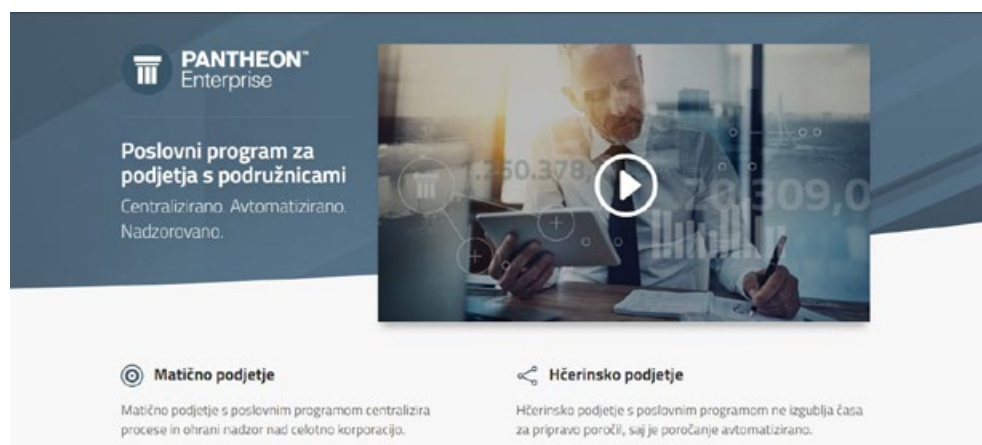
PANTHEON™
Enterprise

Poslovni program za podjetja s podružnicami
Centralizirano. Avtomatizirano. Nadzorovano.

250.378
309,0

Matično podjetje
Matično podjetje s poslovnim programom centralizira procese in ohrani nadzor nad celotno korporacijo.

Hčerinsko podjetje
Hčerinsko podjetje s poslovnim programom ne izgublja časa za pripravo poročil, saj je poročanje avtomatizirano.